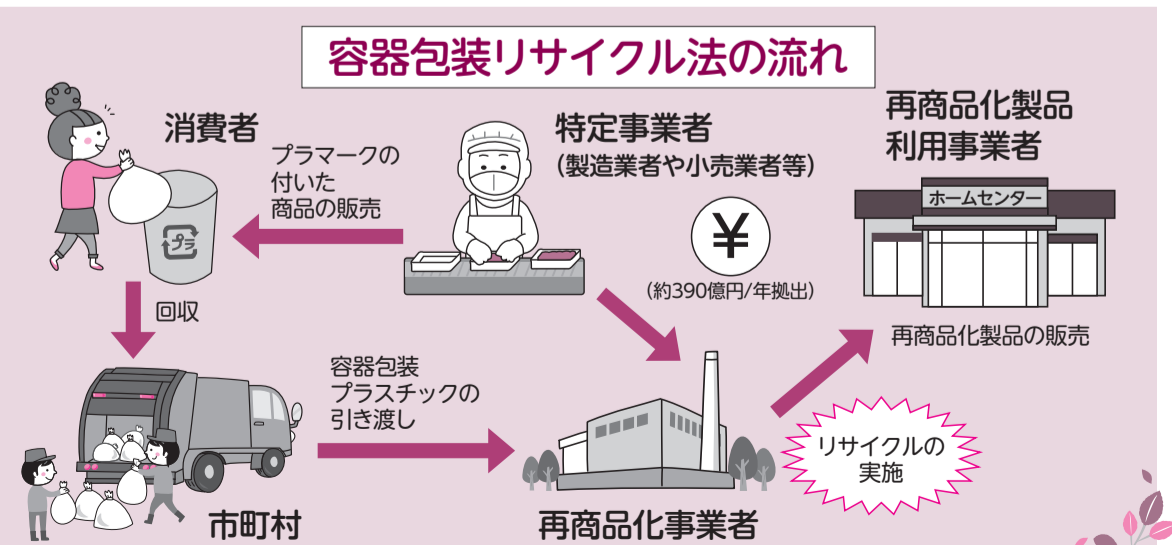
容器包装リサイクル法の流れ

消費者

プラマークの付いた商品の販売

プラ

特定事業者
(製造業者や小売業者等)

¥

(約390億円/年拠出)

再商品化製品利用事業者

ホームセンター

再商品化製品の販売

回収

容器包装プラスチックの引き渡し

リサイクルの実施

市町村

再商品化事業者